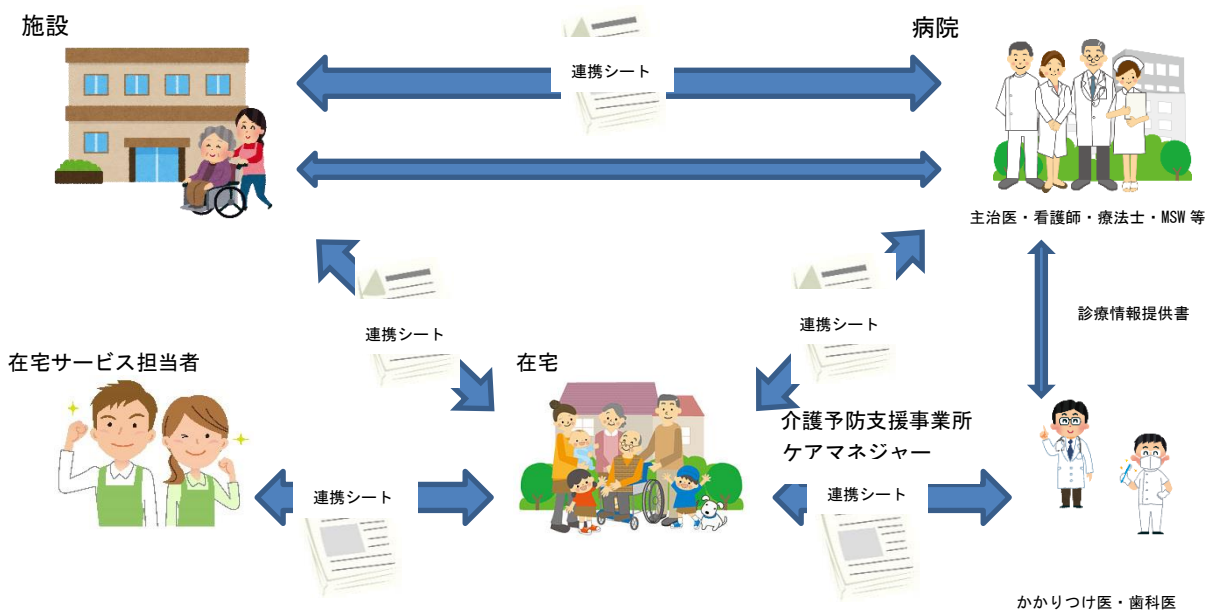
施設

連携シート

病院

主治医・看護師・療法士・MSW 等

連携シート

連携シート

診療情報提供書

在宅サービス担当者

在宅

介護予防支援事業所
ケアマネジャー

連携シート

連携シート

かかりつけ医・歯科医